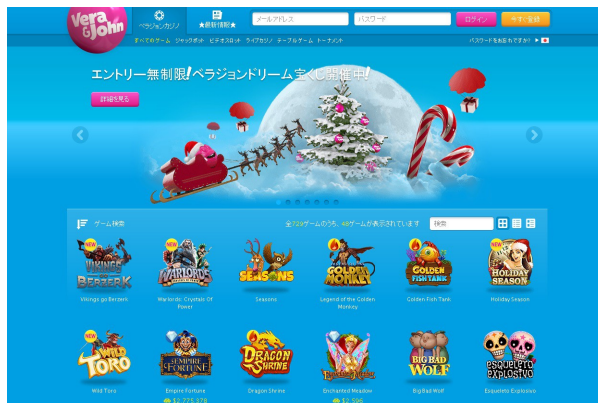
Vera&John

ベラジョンカジノ

★最新情報★

メールアドレス

パスワード

ログイン

今すぐ登録

すべてのゲーム ジャックポット ビデオスロット ライブカジノ テーブルゲーム トーナメント

パスワードをお忘れですか？

エントリー無制限！ベラジョンドリーム宝くじ開催中！

詳細を見る

ゲーム検索

全729ゲームのうち、49ゲームが表示されています

検索

NEW
VIKINGS go BERZERK
Vikings go Berzerk

NEW
WARLORDS
Warlords: Crystals Of Power

SEASONS
Seasons

NEW
GOLDEN MONKEY
Legend of the Golden Monkey

GOLDEN FISH TANK
Golden Fish Tank

NEW
HOLIDAY SEASON
Holiday Season

NEW
WILD TORO
Wild Toro

EMPIRE FORTUNE
Empire Fortune
$2,775,178

DRAGON SHRINE
Dragon Shrine

Enchanted Meadow
Enchanted Meadow
$2,596

BIG BAD WOLF
Big Bad Wolf

ESQUELETO EXPLOSIVO
Esqueleto Explosivo